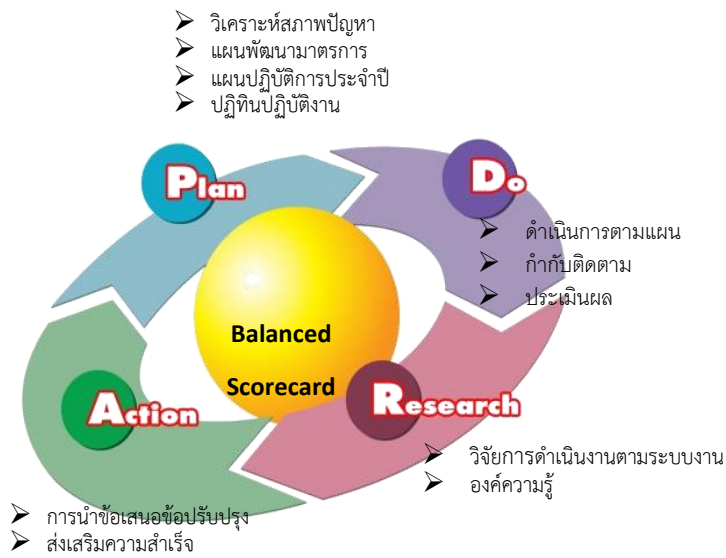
➢ วิเคราะห์สภาพปัญหา
➢ แผนพัฒนามาตรการ
➢ แผนปฏิบัติการประจำปี
➢ ปฏิทินปฏิบัติงาน

Plan

Do

➢ ดำเนินการตามแผน
➢ กำกับติดตาม
➢ ประเมินผล

Balanced

Scorecard

Action

Research

➢ วิจัยการดำเนินงานตามระบบงาน
➢ องค์ความรู้

➢ การนำข้อเสนอข้อปรับปรุง
➢ ส่งเสริมความสำเร็จ